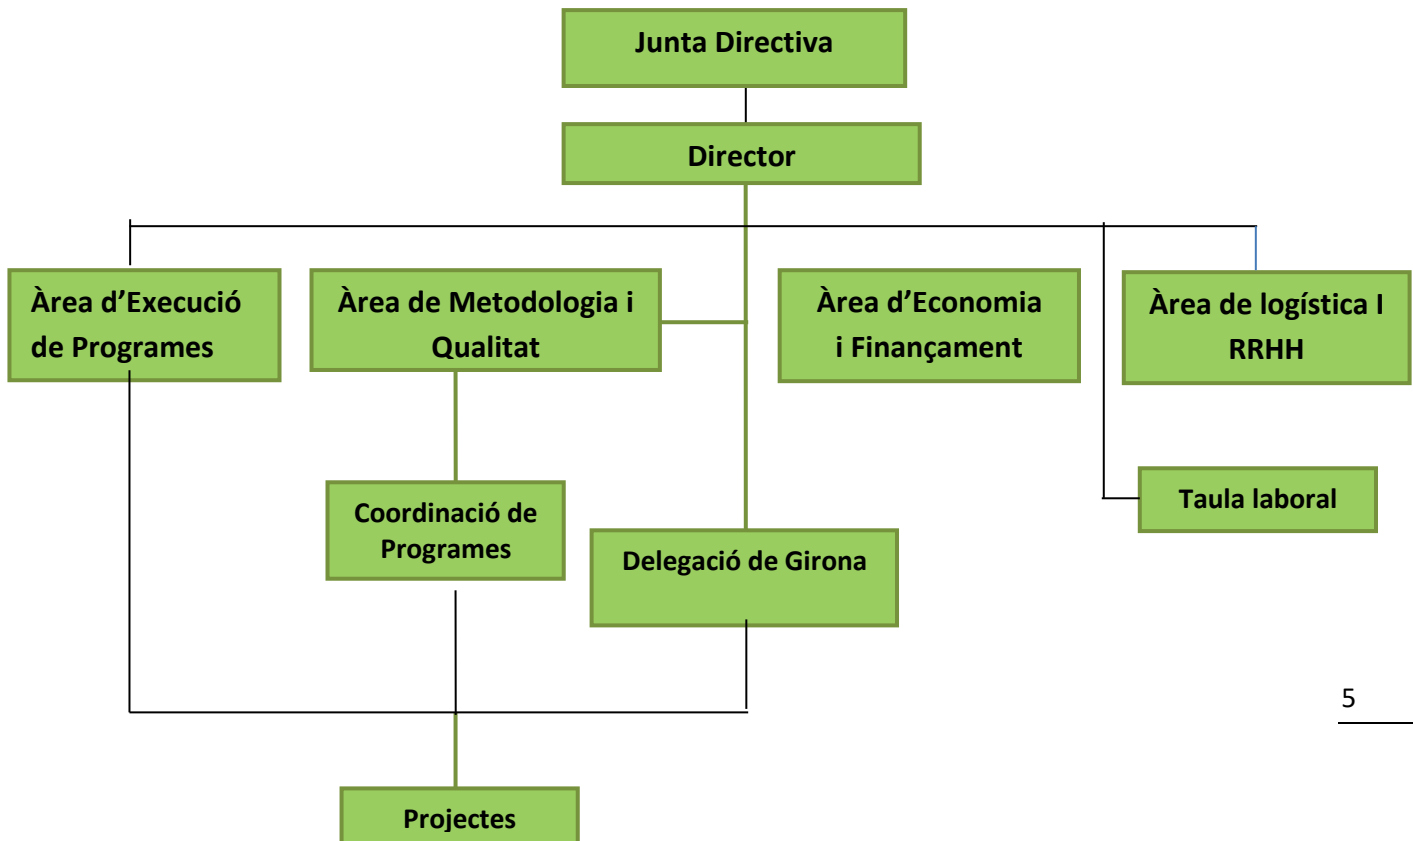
Junta Directiva

Director

Àrea d’Execució de Programes

Àrea de Metodologia i Qualitat

Àrea d’Economia i Finançament

Àrea de logística I RRHH

Coordinació de Programes

Delegació de Girona

Taula laboral

5

Projectes